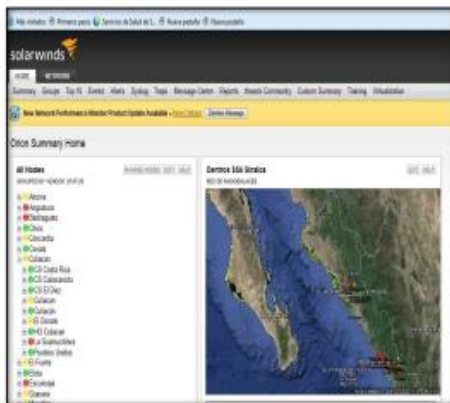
Más visitados Primeros pasos Servicios de Salud de S... Nueva pestaña Nueva pestaña

solarwinds

HOME NETWORK

Summary Groups Top 10 Events Alerts Syslog Traps Message Center Reports thwack Community Custom Summary Training Virtualization

New Network Performance Monitor Product Update Available - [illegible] Dismiss Message

Orion Summary Home

All Nodes
GROUPED BY VENDOR, STATUS

MANAGE NODES EDIT HELP

Ahome
Angostura
Badiraguato
Choix
Concordia
Cosalá
Culiacán
CS Costa Rica
CS Culiacancito
CS El Diez
Culiacán
Culiacán
Dorado
Culiacán
La Guamuchilera
Pueblos Unidos
El Fuerte
Elota
Escuinapa
Guasave

Centros SSA Sinaloa
RED DE NAVEGADORES

EDIT HELP